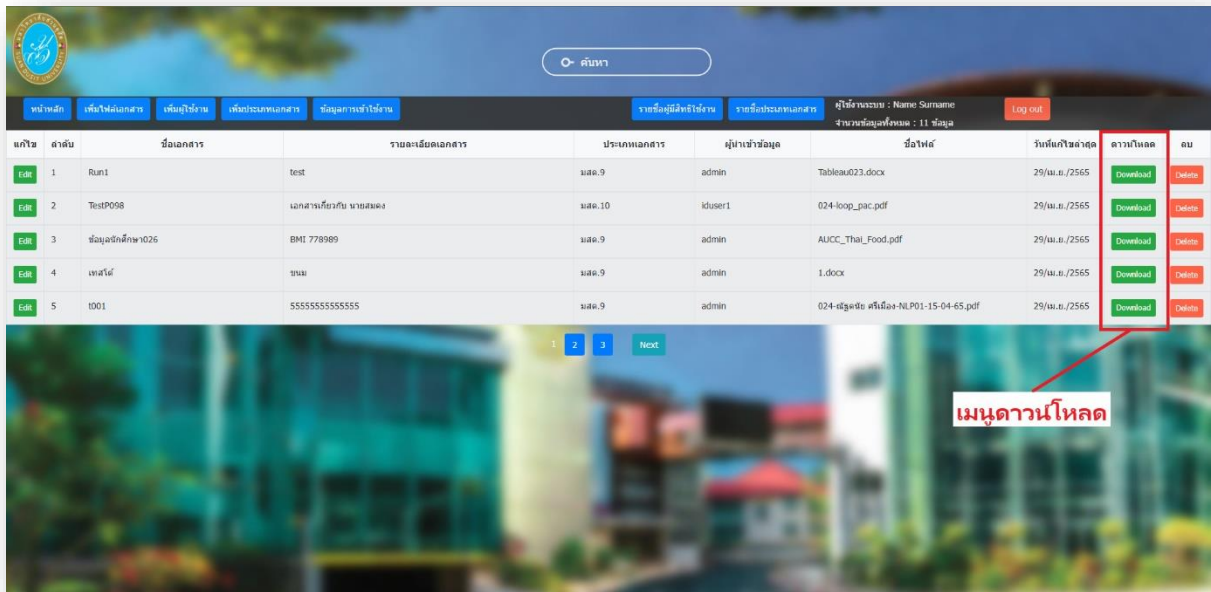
ค้นหา

หน้าหลัก เพิ่มไฟล์เอกสาร เพิ่มผู้ใช้งาน เพิ่มประเภทเอกสาร ข้อมูลการเข้าใช้งาน

รายชื่อผู้มีสิทธิใช้งาน รายชื่อประเภทเอกสาร

ผู้ใช้งานระบบ : Name Surname
จำนวนข้อมูลทั้งหมด : 11 ข้อมูล

Log out

| แก้ไข | ลำดับ | ชื่อเอกสาร | รายละเอียดเอกสาร | ประเภทเอกสาร | ผู้นำเข้าข้อมูล | ชื่อไฟล์ | วันที่แก้ไขล่าสุด | ดาวน์โหลด | ลบ |
|---|---|---|---|---|---|---|---|---|---|
| Edit | 1 | Run1 | test | มสอ.9 | admin | Tableau023.docx | 29/เม.ย./2565 | Download | Delete |
| Edit | 2 | TestP098 | เอกสารเกี่ยวกับ นายสมคง | มสอ.10 | iduser1 | 024-loop_pac.pdf | 29/เม.ย./2565 | Download | Delete |
| Edit | 3 | ข้อมูลนักศึกษา026 | BMI 778989 | มสอ.9 | admin | AUCC_Thai_Food.pdf | 29/เม.ย./2565 | Download | Delete |
| Edit | 4 | เทสไต้ | ขนม | มสอ.9 | admin | 1.docx | 29/เม.ย./2565 | Download | Delete |
| Edit | 5 | t001 | 55555555555555 | มสอ.9 | admin | 024-ณัฐนันท์ ศรีเมือง-NLP01-15-04-65.pdf | 29/เม.ย./2565 | Download | Delete |

1 2 3 Next

เมนูดาวน์โหลด